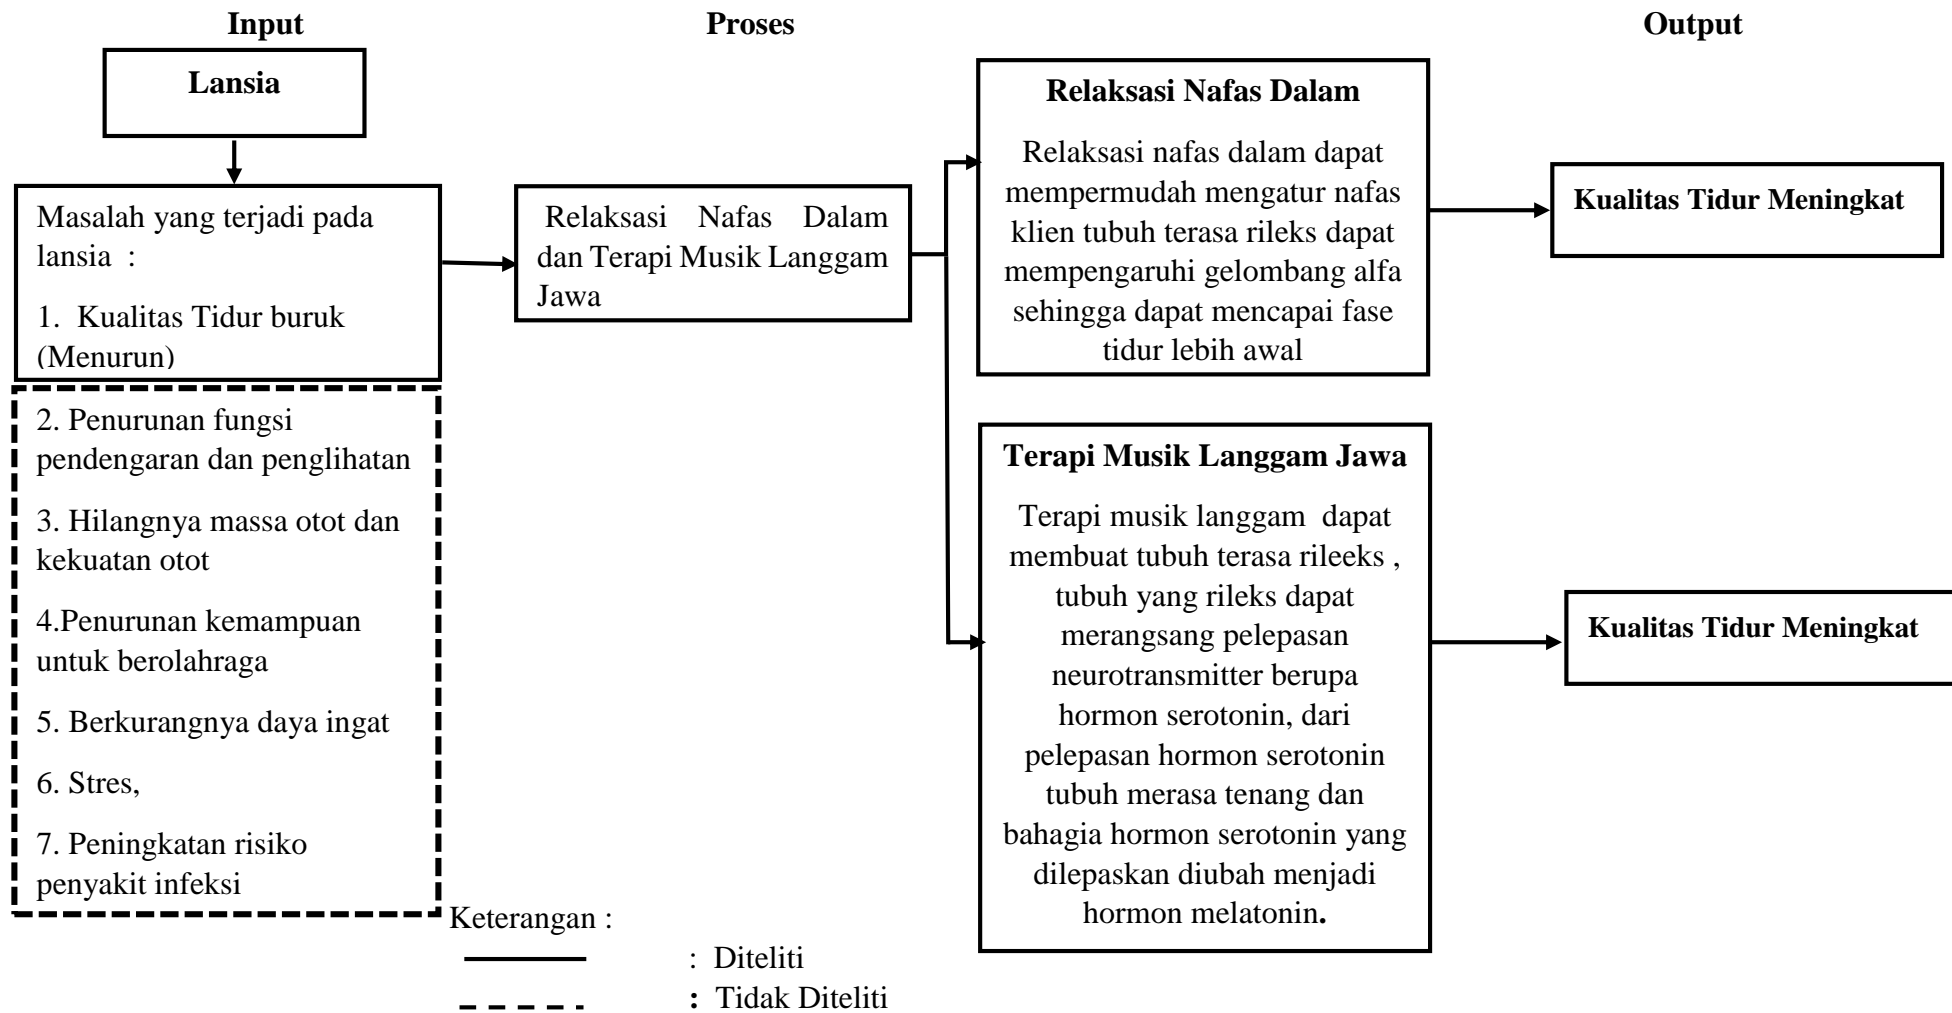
Input

Proses

Output

Lansia

Masalah yang terjadi pada lansia :

1. Kualitas Tidur buruk (Menurun)

2. Penurunan fungsi pendengaran dan penglihatan

3. Hilangnya massa otot dan kekuatan otot

4.Penurunan kemampuan untuk berolahraga

5. Berkurangnya daya ingat

6. Stres,

7. Peningkatan risiko penyakit infeksi

Relaksasi Nafas Dalam dan Terapi Musik Langgam Jawa

Relaksasi Nafas Dalam

Relaksasi nafas dalam dapat mempermudah mengatur nafas klien tubuh terasa rileks dapat mempengaruhi gelombang alfa sehingga dapat mencapai fase tidur lebih awal

Kualitas Tidur Meningkat

Terapi Musik Langgam Jawa

Terapi musik langgam dapat membuat tubuh terasa rileeks , tubuh yang rileks dapat merangsang pelepasan neurotransmitter berupa hormon serotonin, dari pelepasan hormon serotonin tubuh merasa tenang dan bahagia hormon serotonin yang dilepaskan diubah menjadi hormon melatonin.

Kualitas Tidur Meningkat

Keterangan :

: Diteliti

: Tidak Diteliti